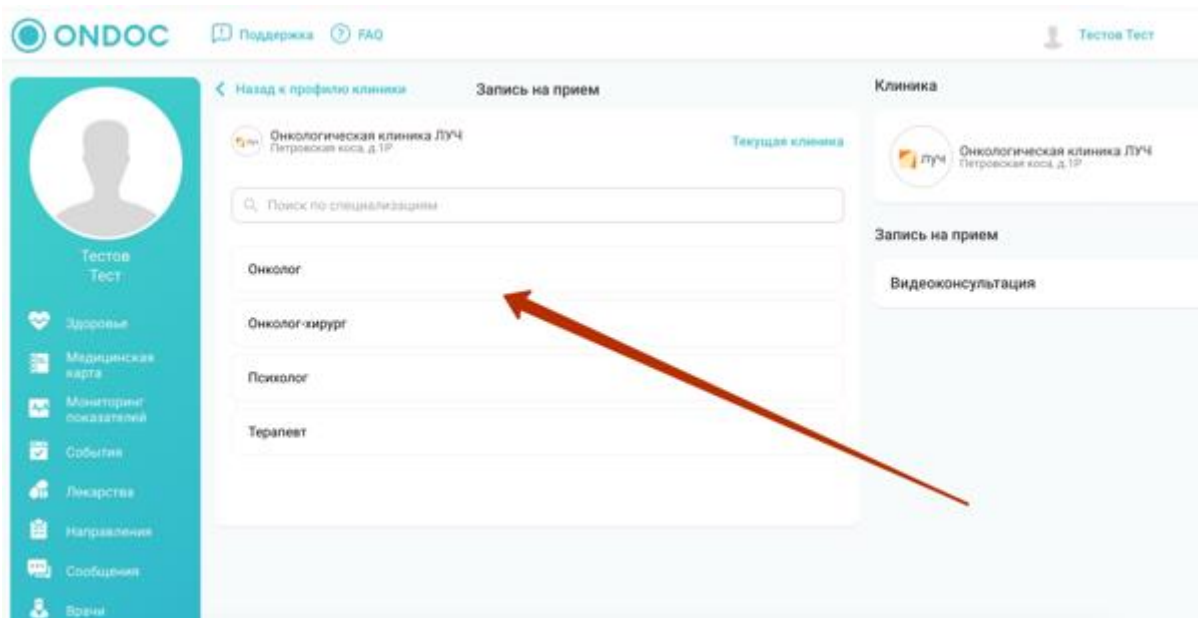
ONDOC Поддержка FAQ Тестов Тест

Тестов Тест

Здоровье
Медицинская карта
Мониторинг показателей
События
Лекарства
Направления
Сообщения
Врачи

< Назад к профилю клиники
Запись на прием

Онкологическая клиника ЛУЧ
Петровская коса, д.1Р
Текущая клиника

Поиск по специализациям

Онколог

Онколог-хирург

Психолог

Терапевт

Клиника

ЛУЧ Онкологическая клиника ЛУЧ
Петровская коса, д.1Р

Запись на прием

Видеоконсультация